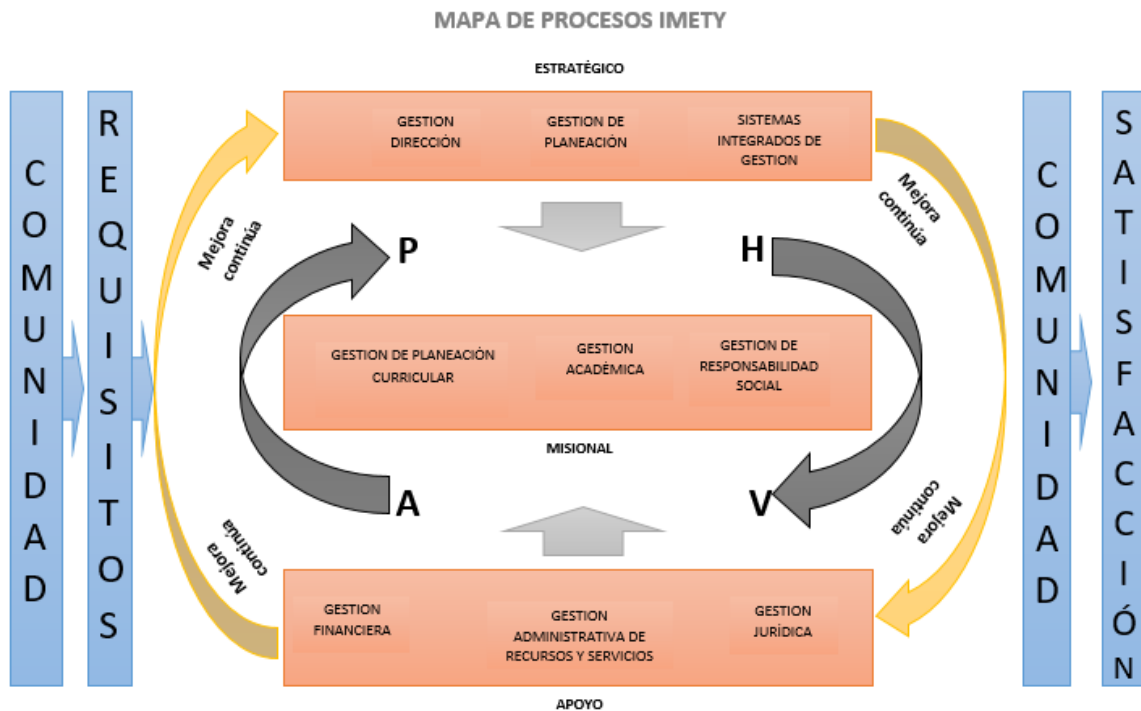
MAPA DE PROCESOS IMETY

COMUNIDAD

REQUISITOS

ESTRATÉGICO

GESTION DIRECCIÓN

GESTION DE PLANEACIÓN

SISTEMAS INTEGRADOS DE GESTION

Mejora continúa

Mejora continúa

P

H

GESTION DE PLANEACIÓN CURRICULAR

GESTION ACADÉMICA

GESTION DE RESPONSABILIDAD SOCIAL

MISIONAL

A

V

Mejora continúa

Mejora continúa

GESTION FINANCIERA

GESTION ADMINISTRATIVA DE RECURSOS Y SERVICIOS

GESTION JURÍDICA

APOYO

COMUNIDAD

SATISFACCIÓN